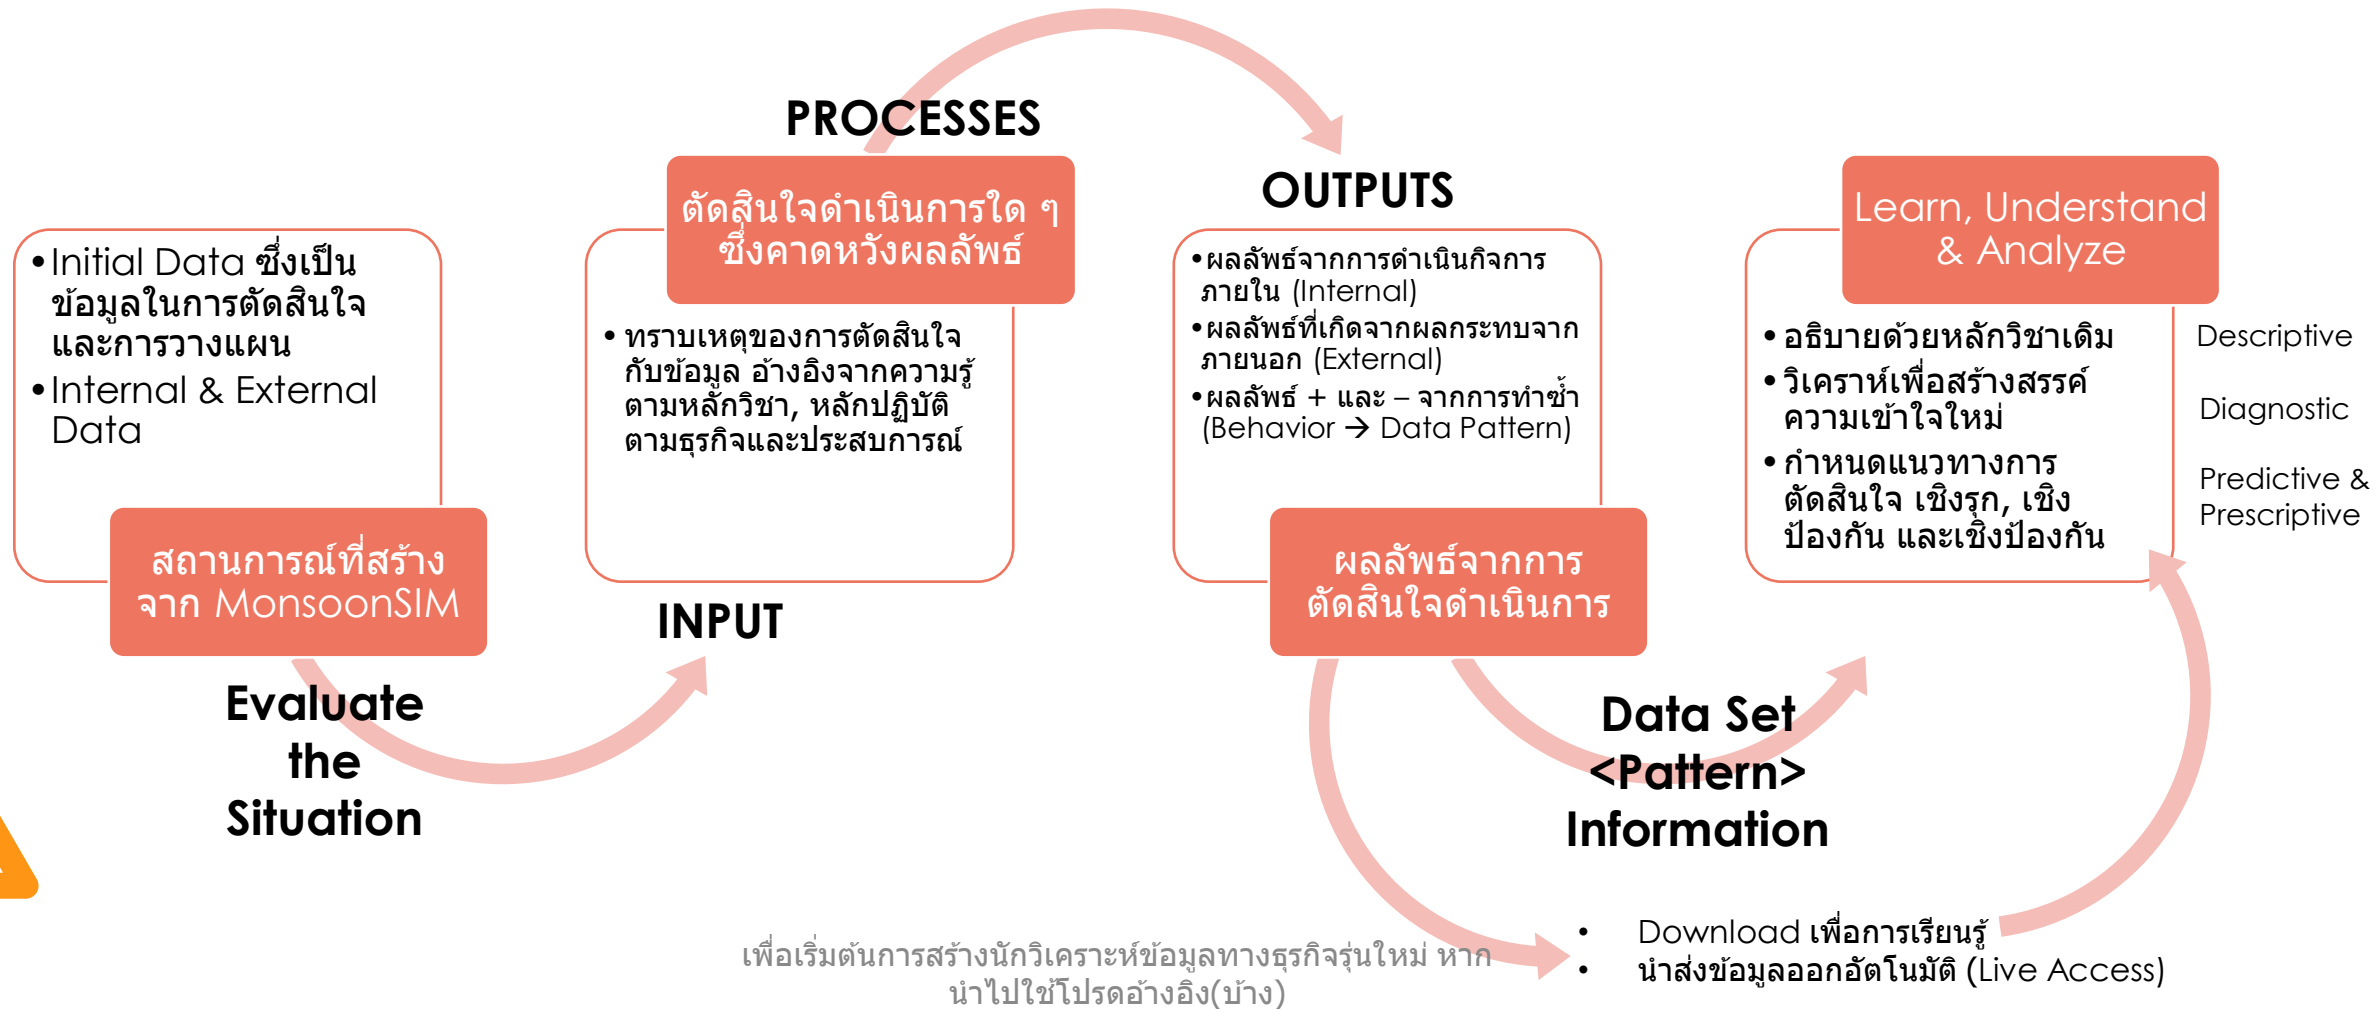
PROCESSES

OUTPUTS

• Initial Data ซึ่งเป็นข้อมูลในการตัดสินใจและการวางแผน
• Internal & External Data

สถานการณ์ที่สร้างจาก MonsoonSIM

Evaluate the Situation

ตัดสินใจดำเนินการใด ๆ ซึ่งคาดหวังผลลัพธ์

• ทราบเหตุของการตัดสินใจกับข้อมูล อ้างอิงจากความรู้ตามหลักวิชา, หลักปฏิบัติตามธุรกิจและประสบการณ์

INPUT

• ผลลัพธ์จากการดำเนินกิจการภายใน (Internal)
• ผลลัพธ์ที่เกิดจากผลกระทบจากภายนอก (External)
• ผลลัพธ์ + และ – จากการทำซ้ำ (Behavior → Data Pattern)

ผลลัพธ์จากการตัดสินใจดำเนินการ

Data Set <Pattern> Information

Learn, Understand & Analyze

• อธิบายด้วยหลักวิชาเดิม
• วิเคราะห์เพื่อสร้างสรรค์ความเข้าใจใหม่
• กำหนดแนวทางการตัดสินใจ เชิงรุก, เชิงป้องกัน และเชิงป้องกัน

Descriptive

Diagnostic

Predictive & Prescriptive

• Download เพื่อการเรียนรู้
• นำส่งข้อมูลออกอัตโนมัติ (Live Access)

เพื่อเริ่มต้นการสร้างนักวิเคราะห์ข้อมูลทางธุรกิจรุ่นใหม่ หากนำไปใช้โปรดอ้างอิง(บ้าง)